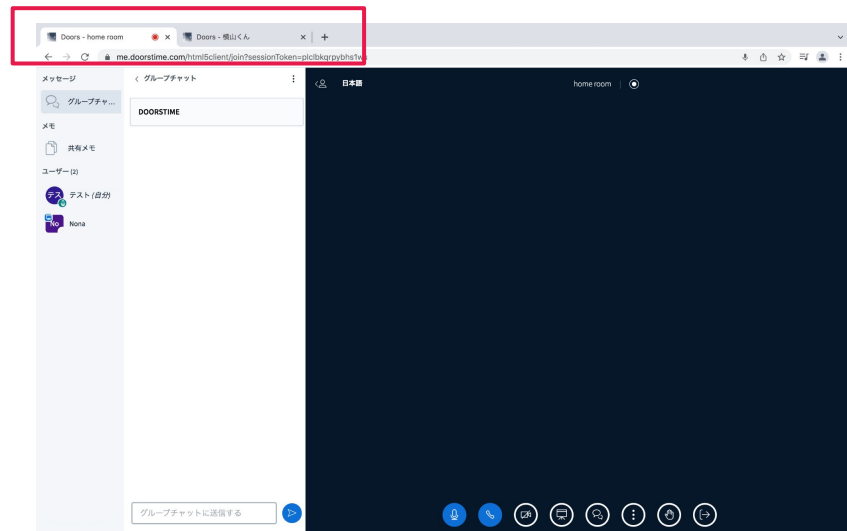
Doors - home room
Doors - 横山くん
+
me.doorstime.com/html5client/join?sessionToken=plclbkqrpybhs1w

メッセージ
グループチャ...
メモ
共有メモ
ユーザー (2)
テス
テスト (自分)
No
Nona

< グループチャット
DOORSTIME

グループチャットに送信する

日本語
home room